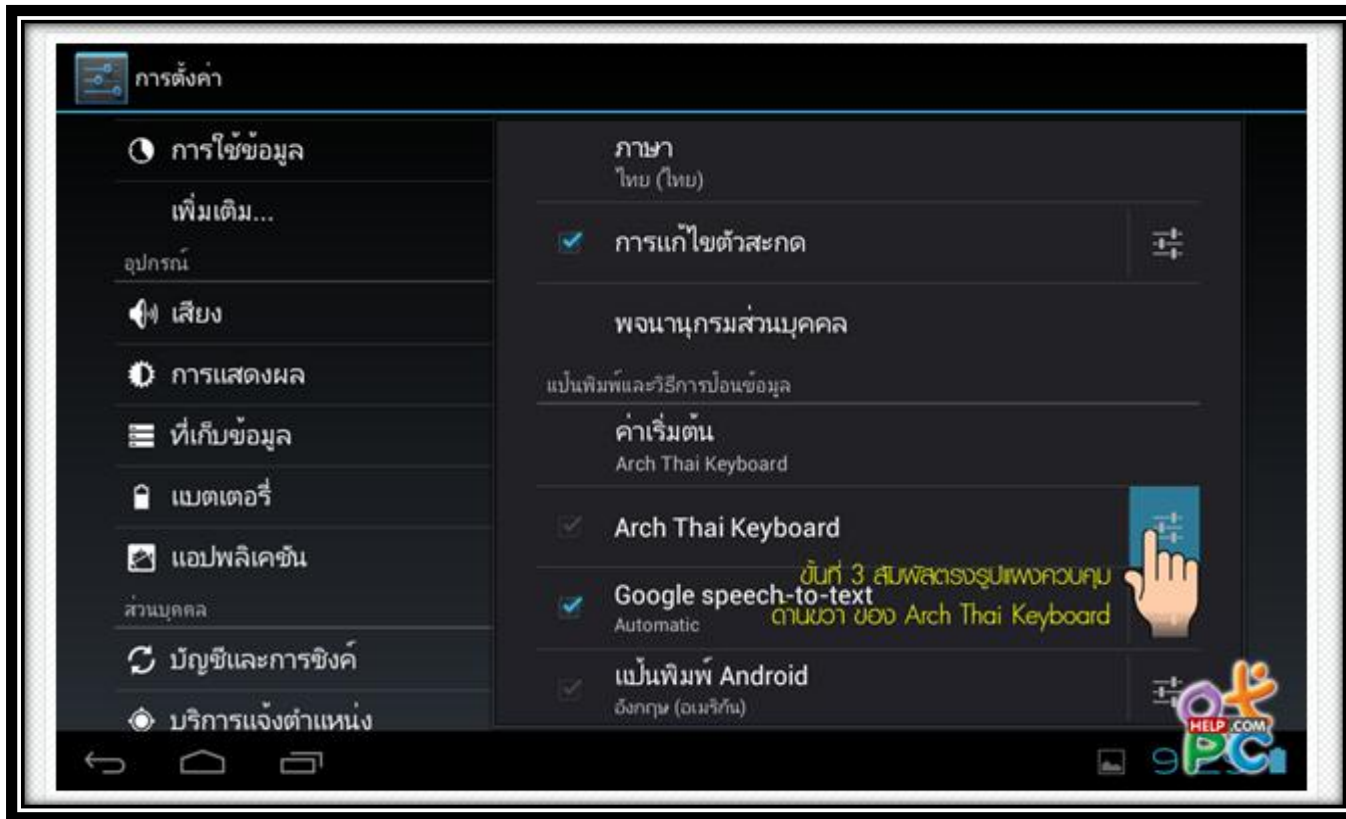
การตั้งค่า

การใช้ข้อมูล

เพิ่มเติม...

อุปกรณ์

เสียง

การแสดงผล

ที่เก็บข้อมูล

แบตเตอรี่

แอปพลิเคชัน

ส่วนบุคคล

บัญชีและการซิงค์

บริการแจ้งตำแหน่ง

ภาษา
ไทย (ไทย)

การแก้ไขตัวสะกด

พจนานุกรมส่วนบุคคล

แป้นพิมพ์และวิธีการป้อนข้อมูล

ค่าเริ่มต้น
Arch Thai Keyboard

Arch Thai Keyboard

ขั้นที่ 3 สัมผัสตรงรูปแผงควบคุม ด้านขวา ของ Arch Thai Keyboard

Google speech-to-text
Automatic

แป้นพิมพ์ Android
อังกฤษ (อเมริกัน)

9

HELP.COM PC